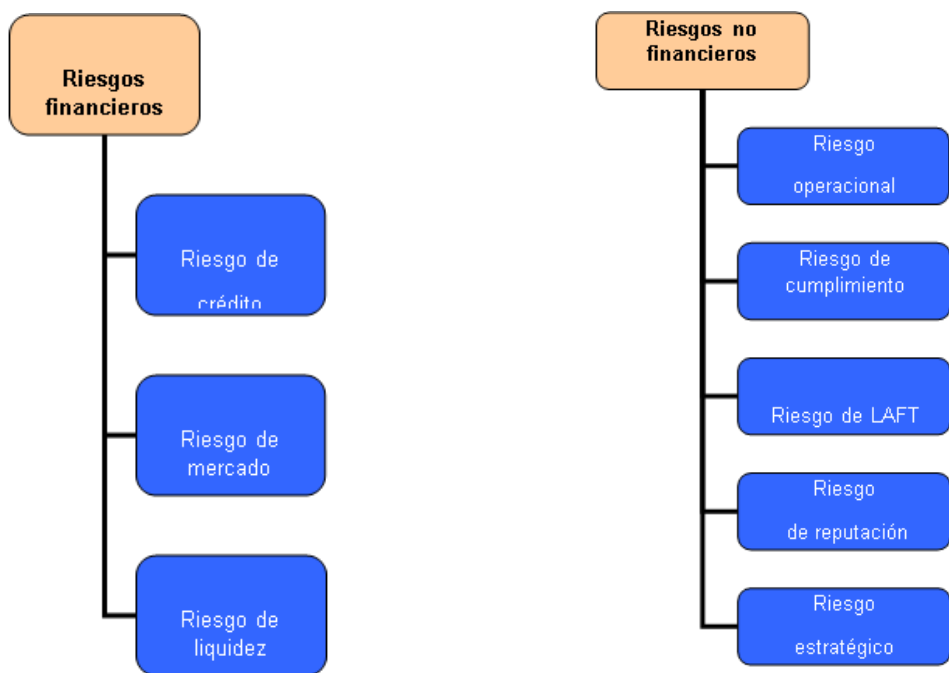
Riesgos financieros

Riesgo de crédito

Riesgo de mercado

Riesgo de liquidez

Riesgos no financieros

Riesgo operacional

Riesgo de cumplimiento

Riesgo de LAFT

Riesgo de reputación

Riesgo estratégico